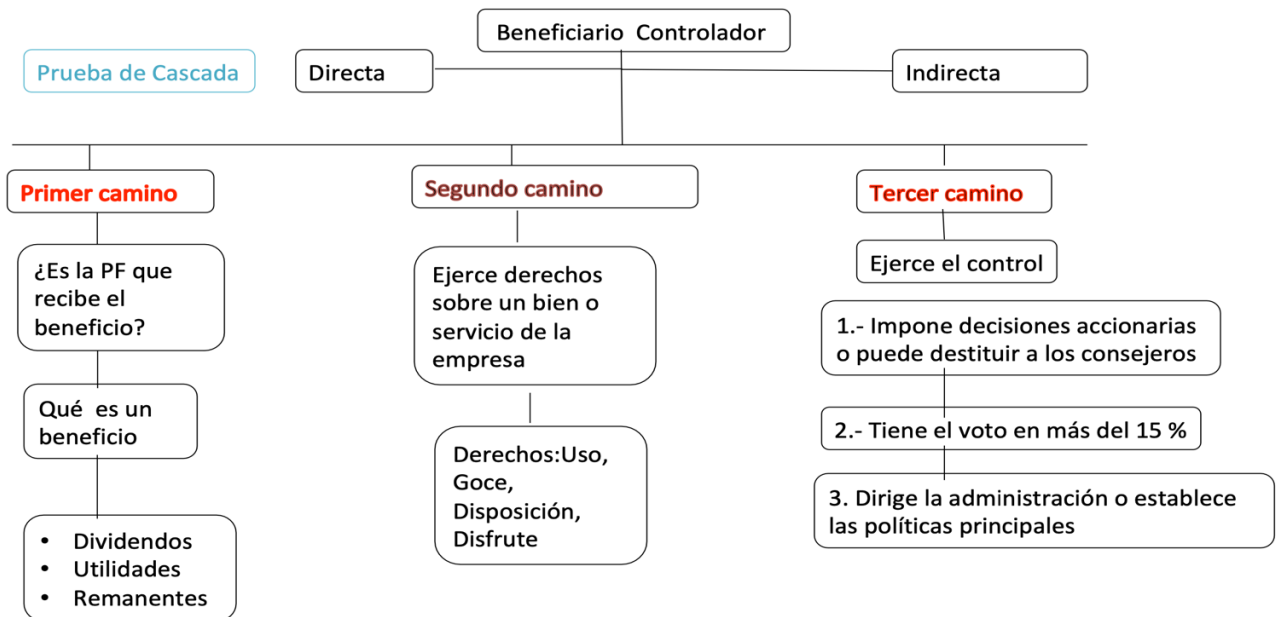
Beneficiario Controlador

Prueba de Cascada

Directa

Indirecta

Primer camino

¿Es la PF que recibe el beneficio?

Qué es un beneficio

- Dividendos
- Utilidades
- Remanentes

Segundo camino

Ejerce derechos sobre un bien o servicio de la empresa

Derechos:Uso, Goce, Disposición, Disfrute

Tercer camino

Ejerce el control

1.- Impone decisiones accionarias o puede destituir a los consejeros

2.- Tiene el voto en más del 15 %

3. Dirige la administración o establece las políticas principales